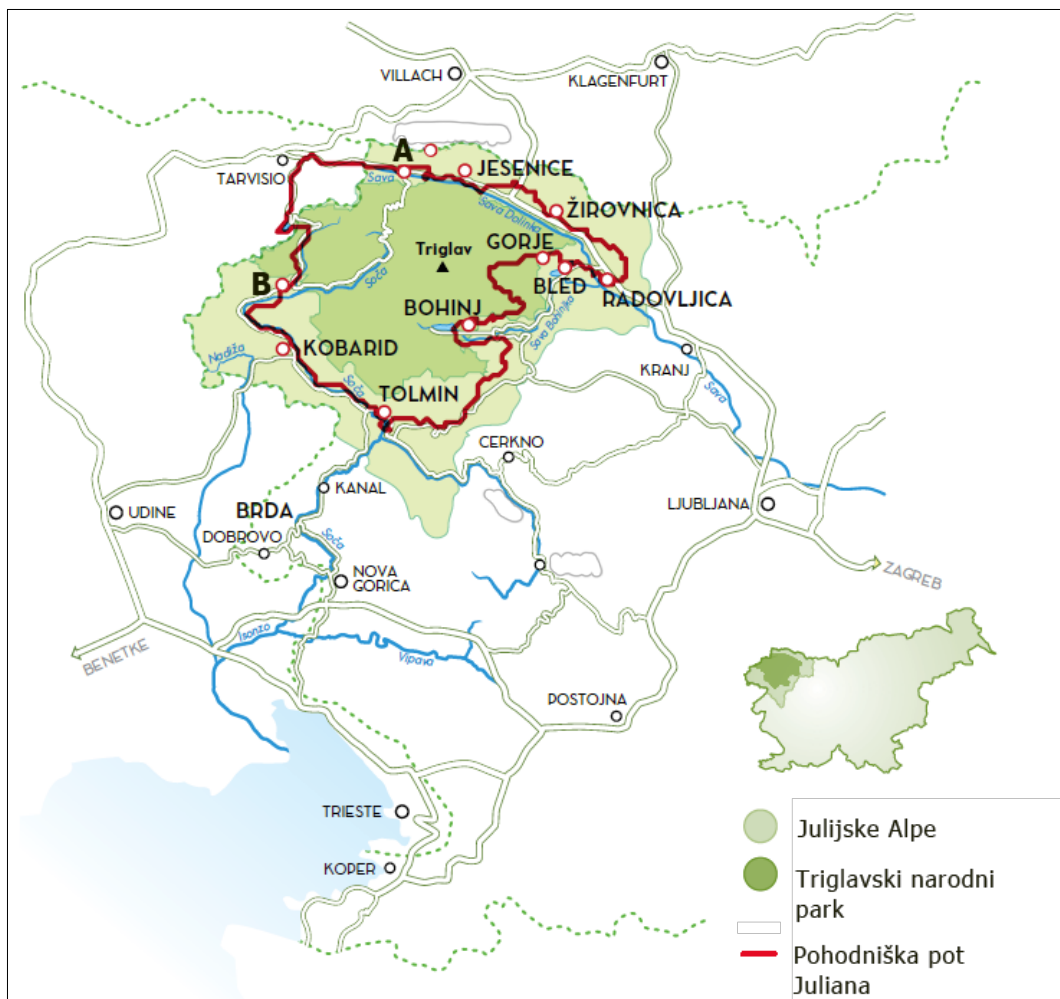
VILLACH
KLAGENFURT
A
TARVISIO
Sava
JESENICE
Sava Dolinka
ŽIROVNICA
Triglav
GORJE
B
Soča
BLED
RADOVLJICA
BOHINJ
Sava Bohinjka
Nadiža
KOBARID
KRANJ
Sava
Soča
TOLMIN
CERKNO
KANAL
UDINE
BRDA
LJUBLJANA
DOBROVO
Soča
NOVA GORICA
ZAGREB
BENETKE
Isonzo
Vipava
POSTOJNA
TRIESTE
KOPER
Julijske Alpe
Triglavski narodni park
Pohodniška pot Juliana